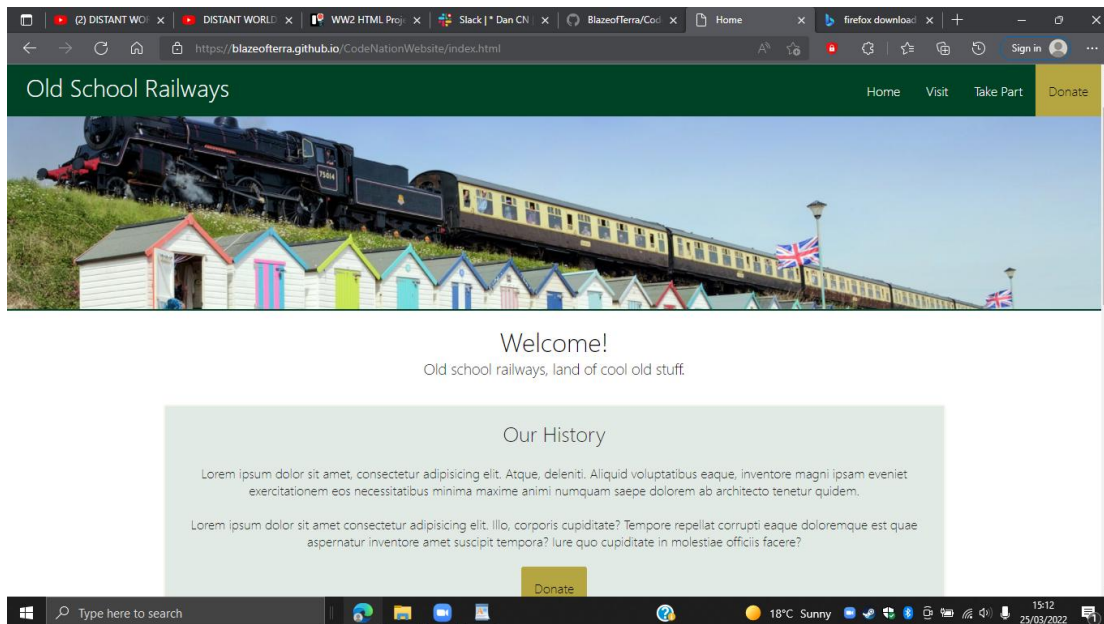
(2) DISTANT WO ×
DISTANT WORLD ×
WW2 HTML Proj ×
Slack | * Dan CN ×
BlazeofTerra/Cod ×
Home ×
firefox download ×
+

https://blazeofterra.github.io/CodeNationWebsite/index.html

Sign in

Old School Railways

Home Visit Take Part Donate

75014

Welcome!
Old school railways, land of cool old stuff.

Our History

Lorem ipsum dolor sit amet, consectetur adipisicing elit. Atque, deleniti. Aliquid voluptatibus eaque, inventore magni ipsam eveniet exercitationem eos necessitatibus minima maxime animi numquam saepe dolorem ab architecto tenetur quidem.

Lorem ipsum dolor sit amet consectetur adipisicing elit. Illo, corporis cupiditate? Tempore repellat corrupti eaque doloremque est quae aspernatur inventore amet suscipit tempora? Iure quo cupiditate in molestiae officiis facere?

Donate

Type here to search

18°C Sunny

15:12
25/03/2022